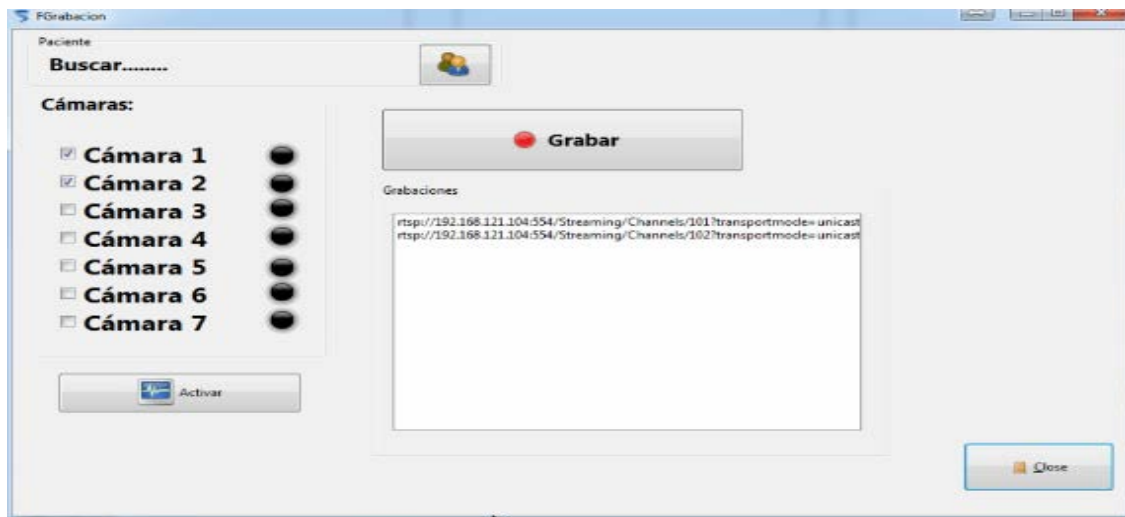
FGrabacion

Paciente

Buscar........

Cámaras:

☑ Cámara 1
☑ Cámara 2
☐ Cámara 3
☐ Cámara 4
☐ Cámara 5
☐ Cámara 6
☐ Cámara 7

Activar

Grabar

Grabaciones

rtsp://192.168.121.104:554/Streaming/Channels/101?transportmode=unicast
rtsp://192.168.121.104:554/Streaming/Channels/102?transportmode=unicast

Close